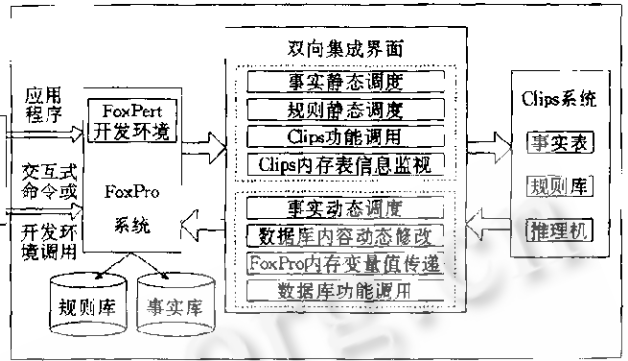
应用程序

交互式命令或

开发环境调用

FoxPert开发环境

FoxPro

系统

规则库

事实库

双向集成界面

事实静态调度

规则静态调度

Clips功能调用

Clips内存表信息监视

事实动态调度

数据库内容动态修改

FoxPro内存变量值传递

数据库功能调用

Clips系统

事实表

规则库

推理机